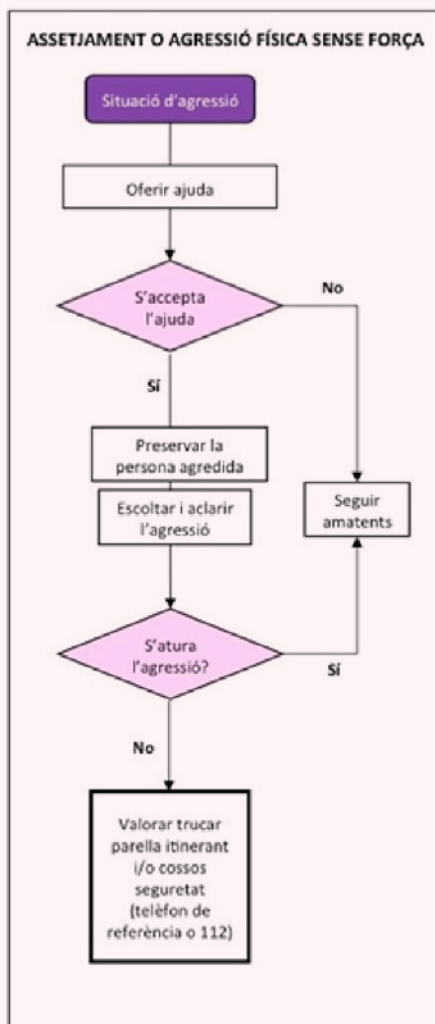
ASSETJAMENT O AGRESSIÓ FÍSICA SENSE FORÇA

Situació d'agressió

Oferir ajuda

S'accepta l'ajuda

No

Sí

Preservar la persona agredida

Escoltar i aclarir l'agressió

Seguir amatents

S'atura l'agressió?

Sí

No

Valorar trucar parella itinerant i/o cossos seguretat (telèfon de referència o 112)